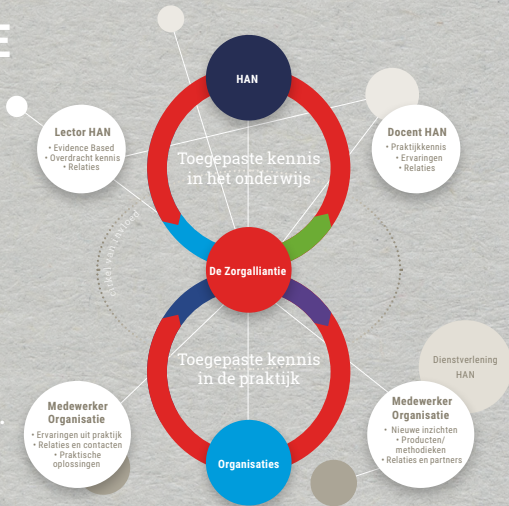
HAN

Lector HAN
• Evidence Based
• Overdracht kennis
• Relaties

Docent HAN
• Praktijkkennis
• Ervaringen
• Relaties

Toegepaste kennis in het onderwijs

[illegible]

De Zorgalliantie

Toegepaste kennis in de praktijk

Dienstverlening HAN

Medewerker Organisatie
• Ervaringen uit praktijk
• Relaties en contacten
• Praktische oplossingen

Medewerker Organisatie
• Nieuwe inzichten
• Producten/ methodieken
• Relaties en partners

Organisaties